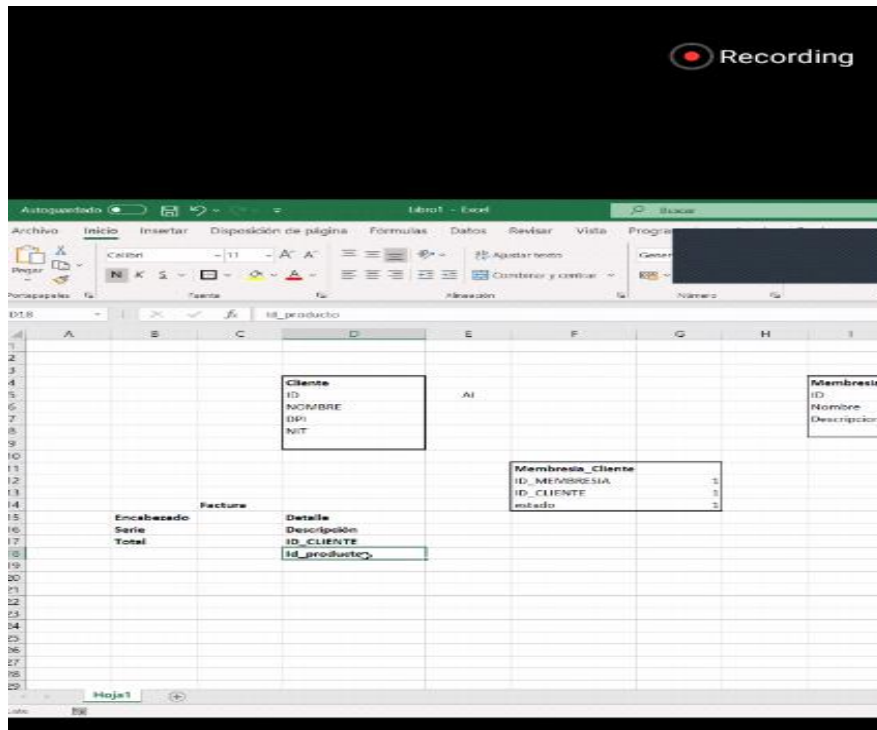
Recording

Autoguardado Libro1 - Excel Buscar

Archivo Inicio Insertar Disposición de página Fórmulas Datos Revisar Vista Progra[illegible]

Pegar Calibri 11 A A Ajustar texto Gener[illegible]
N K S Combinar y centrar
Portapapeles Fuente Alineación Número

D18 fx Id_producto

| | A | B | C | D | E | F | G | H | I |
|---|---|---|---|---|---|---|---|---|---|
| 1 | | | | | | | | | |
| 2 | | | | | | | | | |
| 3 | | | | | | | | | |
| 4 | | | | Cliente | | | | | Membresi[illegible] |
| 5 | | | | ID | AI | | | | ID |
| 6 | | | | NOMBRE | | | | | Nombre |
| 7 | | | | DPI | | | | | Descripcion |
| 8 | | | | NIT | | | | | |
| 9 | | | | | | | | | |
| 10 | | | | | | | | | |
| 11 | | | | | | Membresia_Cliente | | | |
| 12 | | | | | | ID_MEMBRESIA | 1 | | |
| 13 | | | | | | ID_CLIENTE | 1 | | |
| 14 | | | Factura | | | estado | 1 | | |
| 15 | | Encabezado | | Detalle | | | | | |
| 16 | | Serie | | Descripción | | | | | |
| 17 | | Total | | ID_CLIENTE | | | | | |
| 18 | | | | Id_producto | | | | | |

Hoja1
Listo